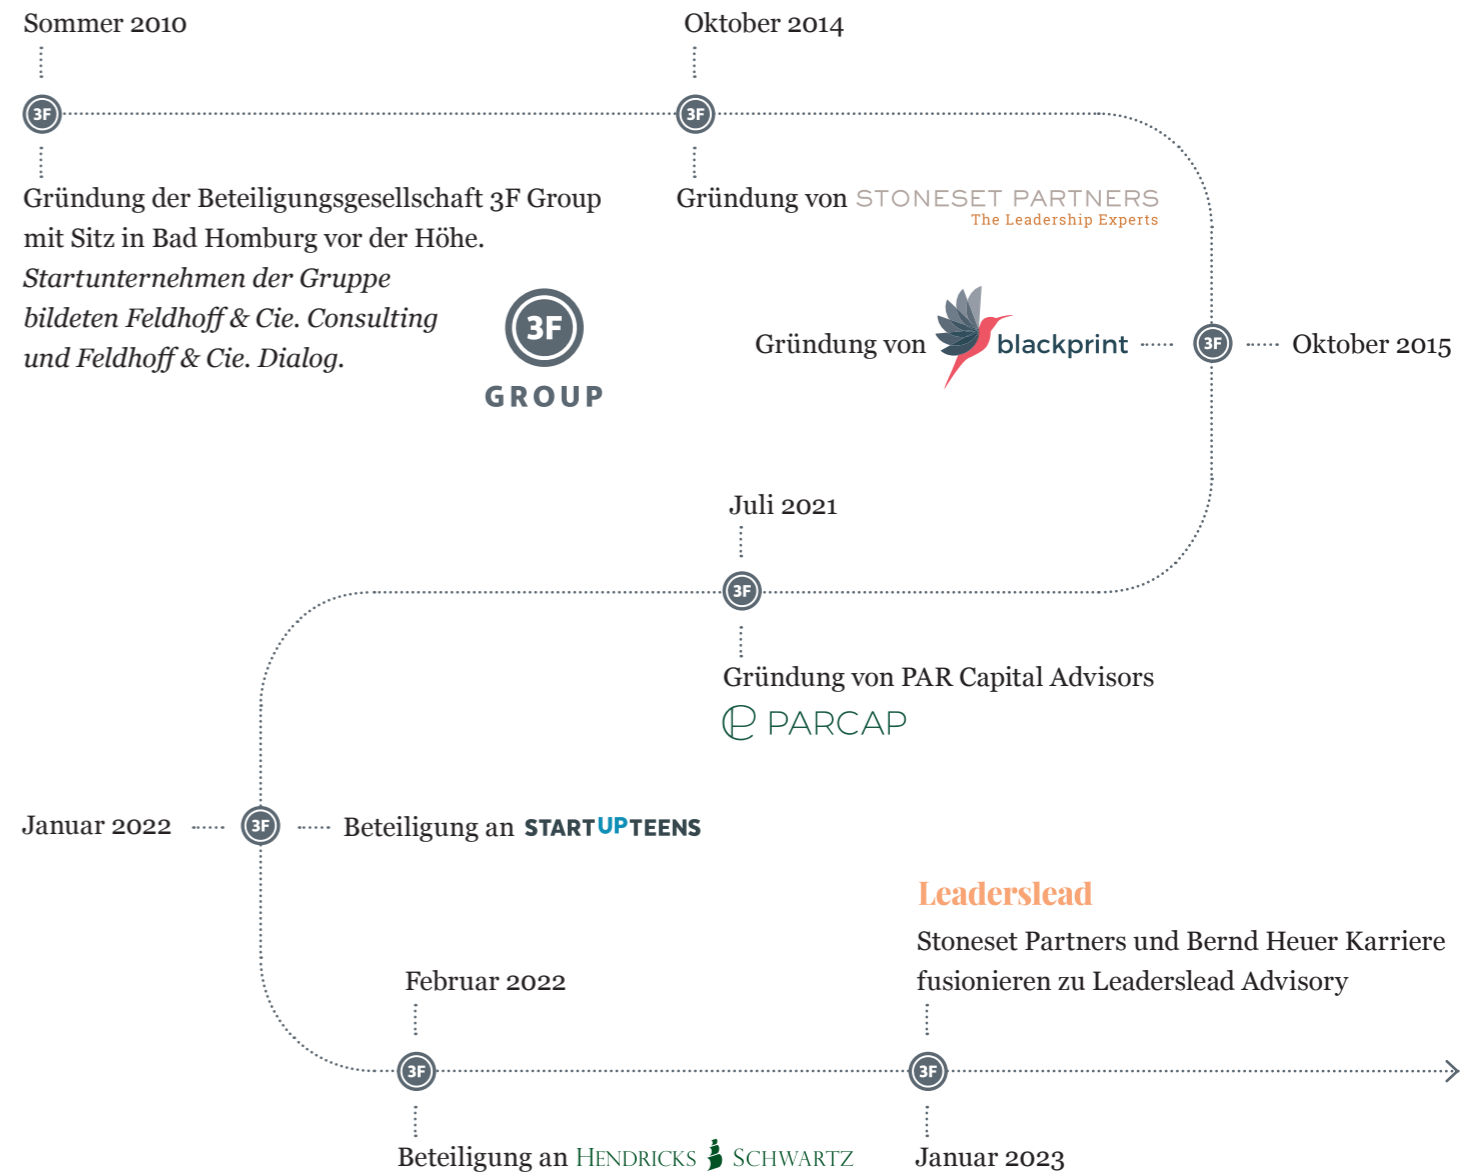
Sommer 2010

3F

Gründung der Beteiligungsgesellschaft 3F Group mit Sitz in Bad Homburg vor der Höhe.
*Startunternehmen der Gruppe bildeten Feldhoff & Cie. Consulting und Feldhoff & Cie. Dialog.*

3F
GROUP

Oktober 2014

3F

Gründung von STONESET PARTNERS
The Leadership Experts

Gründung von blackprint

3F

Oktober 2015

Juli 2021

3F

Gründung von PAR Capital Advisors
PARCAP

Januar 2022

3F

Beteiligung an STARTUPTEENS

Leaderslead
Stoneset Partners und Bernd Heuer Karriere fusionieren zu Leaderslead Advisory

Februar 2022

3F

Beteiligung an HENDRICKS SCHWARTZ

3F

Januar 2023